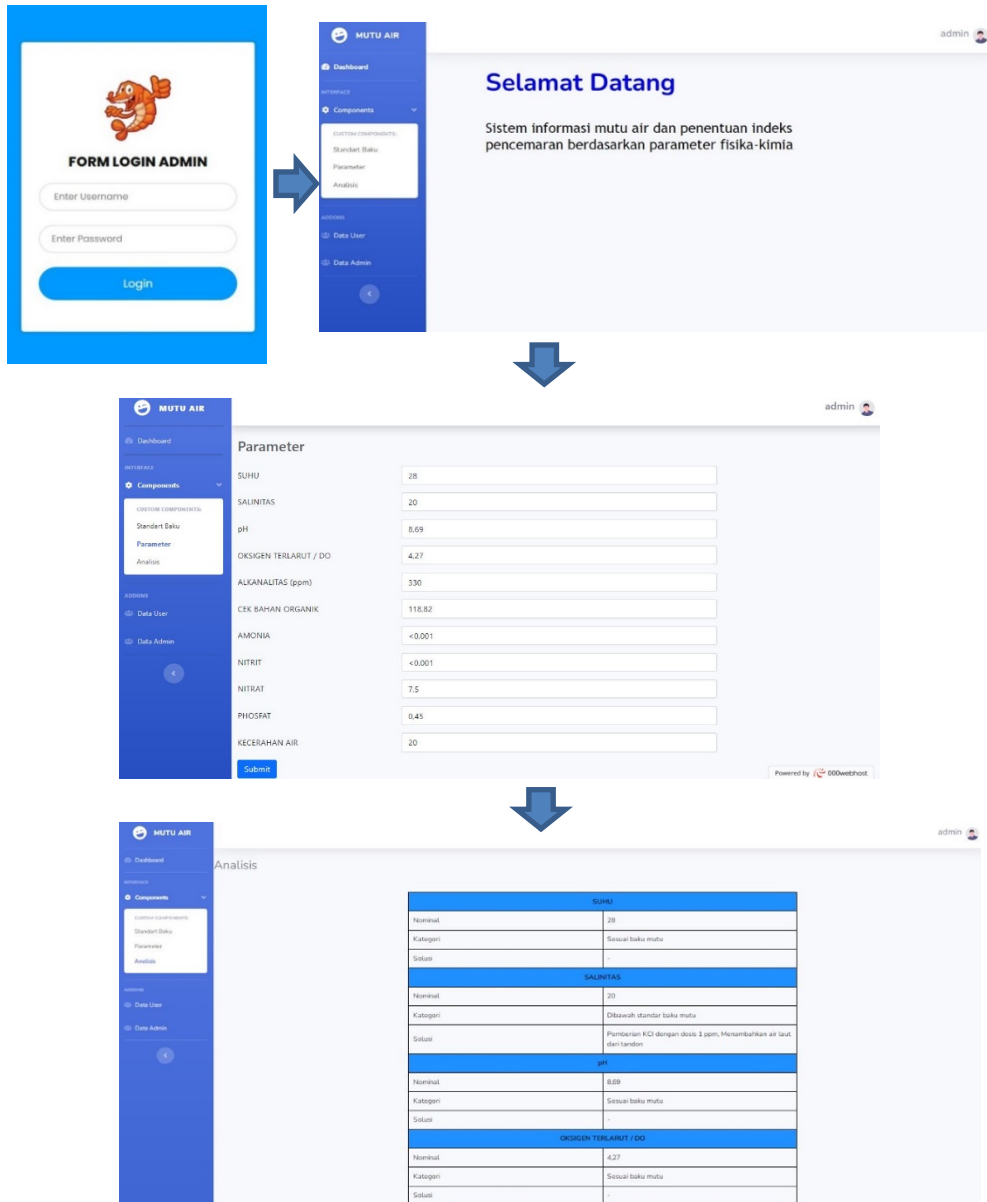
FORM LOGIN ADMIN

Enter Username

Enter Password

Login

MUTU AIR

Dashboard

INTERFACE

Components

CUSTOM COMPONENTS:

Standart Baku

Parameter

Analisis

ADDONS

Data User

Data Admin

admin

Selamat Datang

Sistem informasi mutu air dan penentuan indeks pencemaran berdasarkan parameter fisika-kimia

MUTU AIR

Dashboard

INTERFACE

Components

CUSTOM COMPONENTS:

Standart Baku

Parameter

Analisis

ADDONS

Data User

Data Admin

admin

Parameter

| | |
|---|---|
| SUHU | 28 |
| SALINITAS | 20 |
| pH | 8,69 |
| OKSIGEN TERLARUT / DO | 4,27 |
| ALKANALITAS (ppm) | 330 |
| CEK BAHAN ORGANIK | 118,82 |
| AMONIA | <0,001 |
| NITRIT | <0,001 |
| NITRAT | 7,5 |
| PHOSFAT | 0,45 |
| KECERAHAN AIR | 20 |

Submit

Powered by 000webhost

MUTU AIR

Dashboard

INTERFACE

Components

CUSTOM COMPONENTS:

Standart Baku

Parameter

Analisis

ADDONS

Data User

Data Admin

admin

Analisis

| SUHU | |
|---|---|
| Nominal | 28 |
| Kategori | Sesuai baku mutu |
| Solusi | - |
| SALINITAS | |
| Nominal | 20 |
| Kategori | Dibawah standar baku mutu |
| Solusi | Pemberian KCl dengan dosis 1 ppm, Menambahkan air laut dari tandon |
| pH | |
| Nominal | 8,69 |
| Kategori | Sesuai baku mutu |
| Solusi | - |
| OKSIGEN TERLARUT / DO | |
| Nominal | 4,27 |
| Kategori | Sesuai baku mutu |
| Solusi | - |